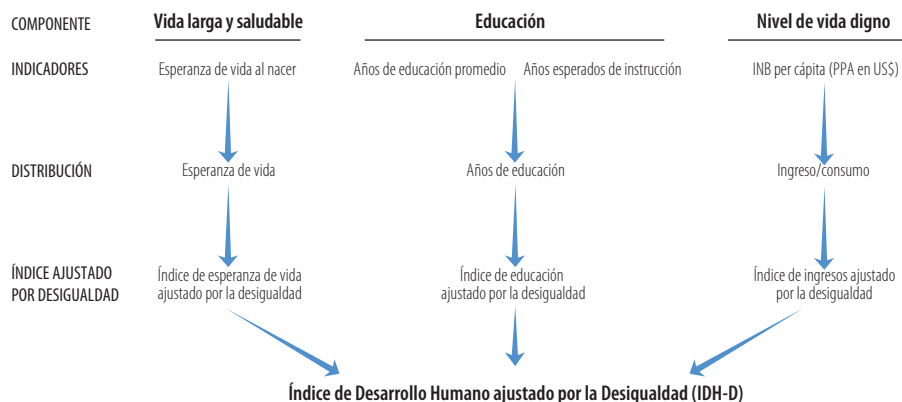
COMPONENTE

Vida larga y saludable

Educación

Nivel de vida digno

INDICADORES

Esperanza de vida al nacer

Años de educación promedio

Años esperados de instrucción

INB per cápita (PPA en US$)

DISTRIBUCIÓN

Esperanza de vida

Años de educación

Ingreso/consumo

ÍNDICE AJUSTADO POR DESIGUALDAD

Índice de esperanza de vida ajustado por la desigualdad

Índice de educación ajustado por la desigualdad

Índice de ingresos ajustado por la desigualdad

Índice de Desarrollo Humano ajustado por la Desigualdad (IDH-D)